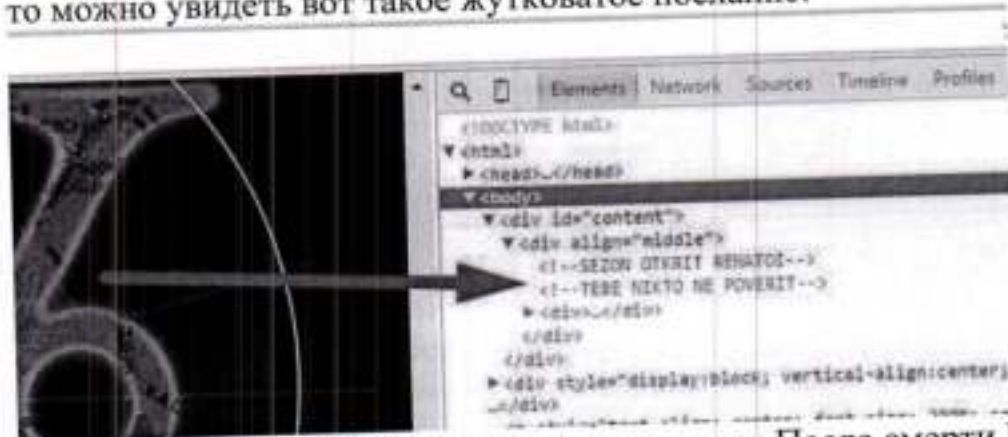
то можно увидеть вот такое жутковатое послание:

Elements Network Sources Timeline Profiles

<!DOCTYPE html>
▼ <html>
► <head>…</head>
▼ <body>
▼ <div id="content">
▼ <div align="middle">
<!--SEZON OTKRIT RENATOI-->
<!--TEBE NIKTO NE POVERIT-->
► <div>…</div>
</div>
</div>
► <div style="display:block; vertical-align:center;
…</div>

После смерти